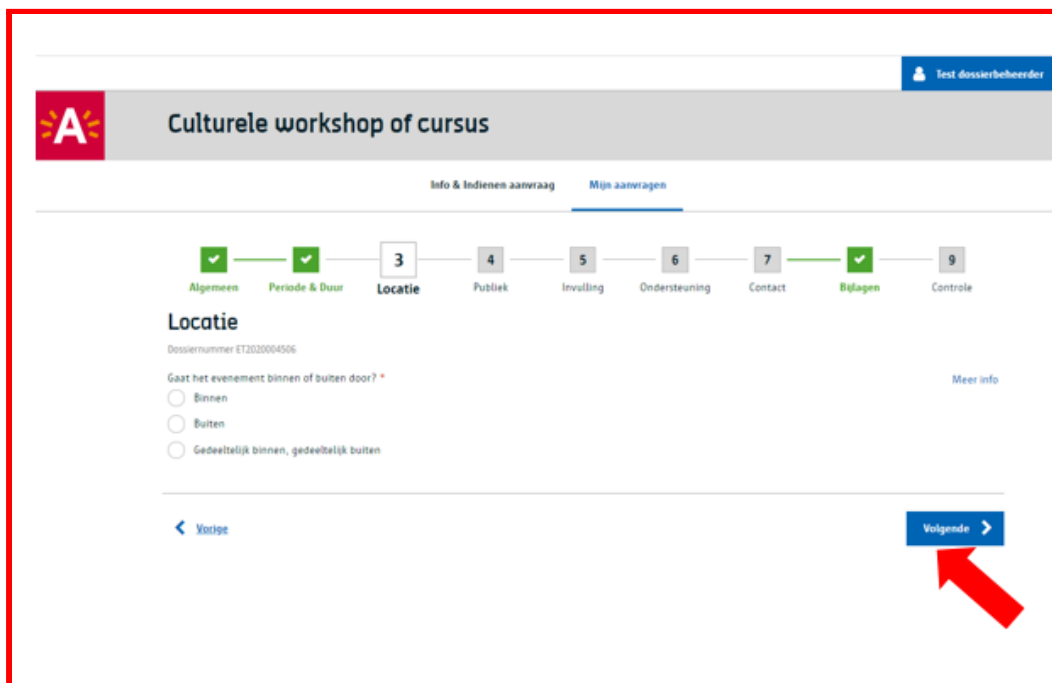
Test dossierbeheerder

A

Culturele workshop of cursus

Info & Indienen aanvraag
Mijn aanvragen

Algemeen
Periode & Duur
3
Locatie
4
Publiek
5
Invulling
6
Ondersteuning
7
Contact
Bijlagen
9
Controle

Locatie

Dossiernummer ET2020004506

Gaat het evenement binnen of buiten door? *

Meer info

Binnen

Buiten

Gedeeltelijk binnen, gedeeltelijk buiten

Vorige

Volgende